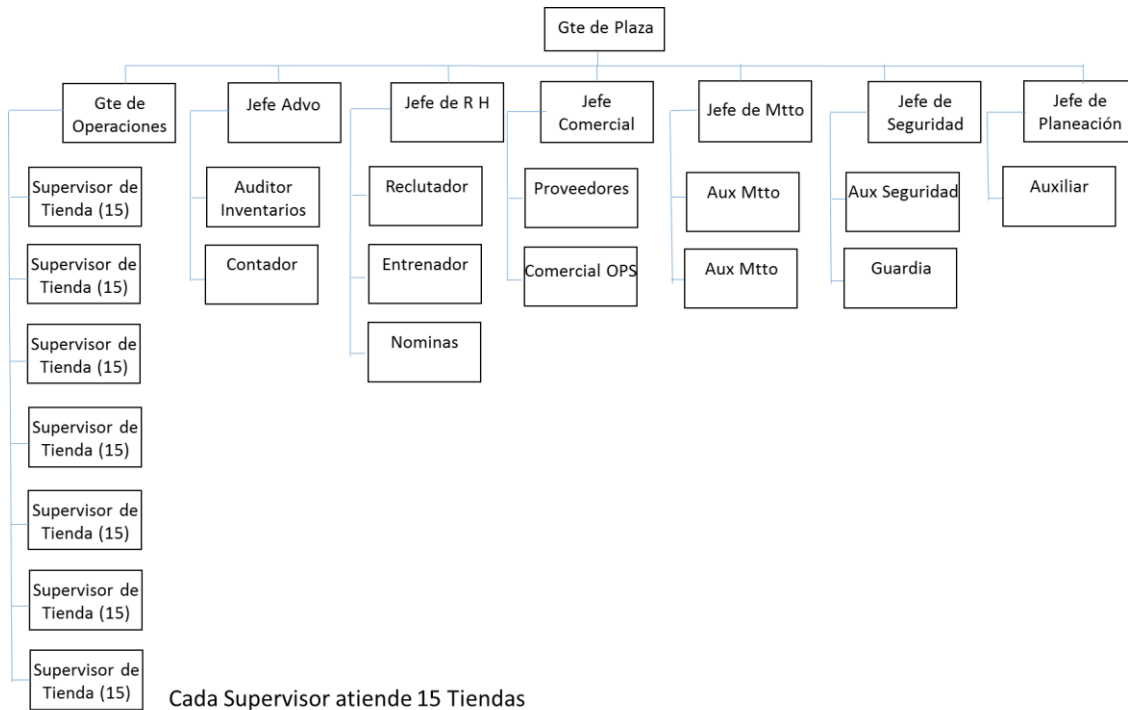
Gte de Plaza

Gte de Operaciones

Supervisor de Tienda (15)

Supervisor de Tienda (15)

Supervisor de Tienda (15)

Supervisor de Tienda (15)

Supervisor de Tienda (15)

Supervisor de Tienda (15)

Supervisor de Tienda (15)

Jefe Advo

Auditor Inventarios

Contador

Jefe de R H

Reclutador

Entrenador

Nominas

Jefe Comercial

Proveedores

Comercial OPS

Jefe de Mtto

Aux Mtto

Aux Mtto

Jefe de Seguridad

Aux Seguridad

Guardia

Jefe de Planeación

Auxiliar

Cada Supervisor atiende 15 Tiendas